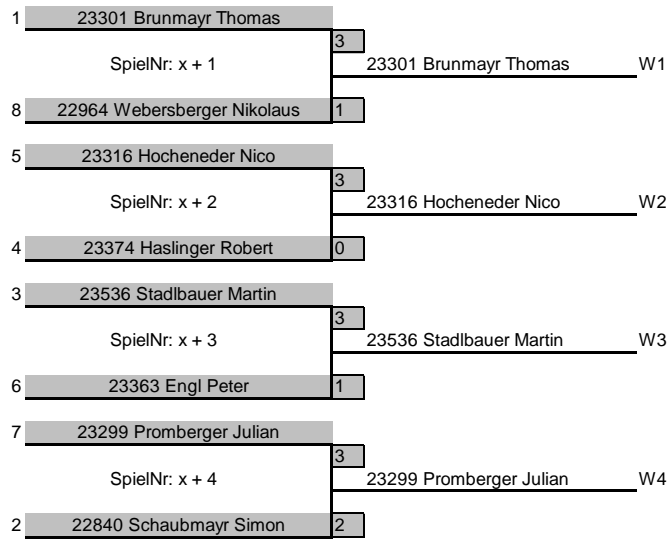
1 23301 Brunmayr Thomas
3
SpielNr: x + 1
23301 Brunmayr Thomas W1
8 22964 Webersberger Nikolaus
1

5 23316 Hocheneder Nico
3
SpielNr: x + 2
23316 Hocheneder Nico W2
4 23374 Haslinger Robert
0

3 23536 Stadlbauer Martin
3
SpielNr: x + 3
23536 Stadlbauer Martin W3
6 23363 Engl Peter
1

7 23299 Promberger Julian
3
SpielNr: x + 4
23299 Promberger Julian W4
2 22840 Schaubmayr Simon
2